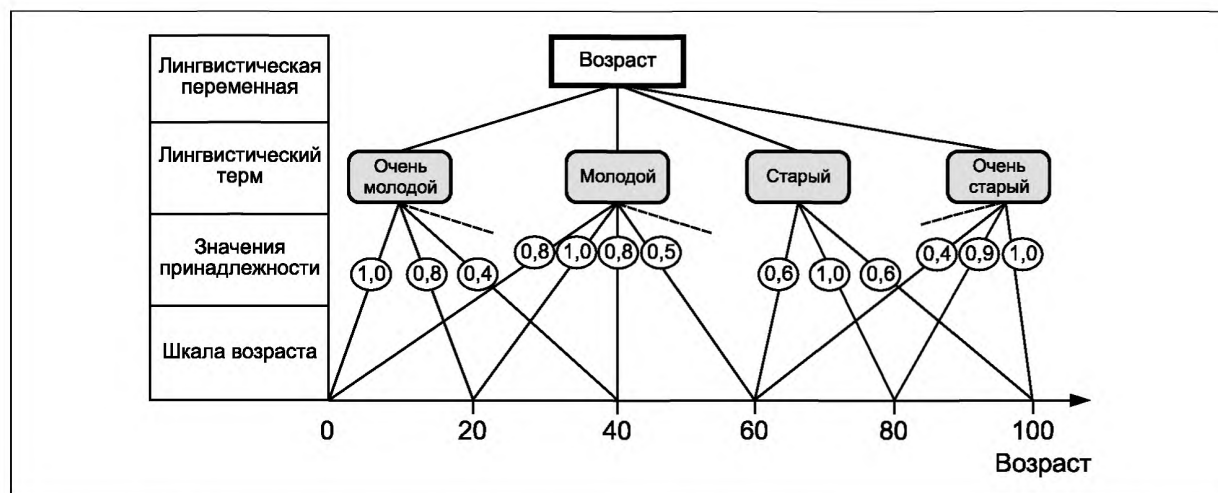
Лингвистическая переменная

Лингвистический терм

Значения принадлежности

Шкала возраста

Возраст

Очень молодой

Молодой

Старый

Очень старый

1,0
0,8
0,4
0,8
1,0
0,8
0,5
0,6
1,0
0,6
0,4
0,9
1,0

0
20
40
60
80
100

Возраст